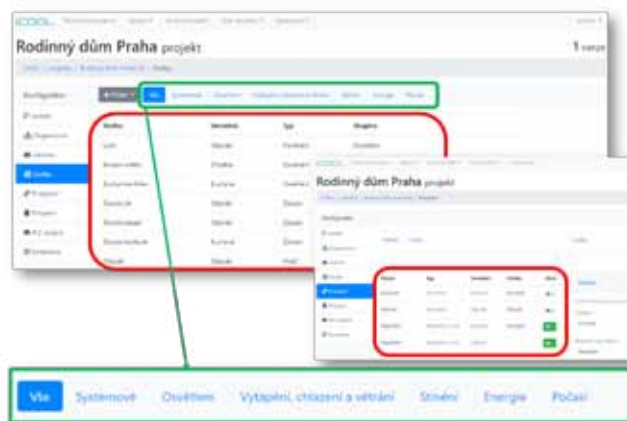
iCOOL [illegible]

Rodinný dům Praha projekt

1 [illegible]

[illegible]

Konfigurátor

Vše Systémové Osvětlení Vytápění, chlazení a větrání Stínění Energie Počasí

Rodinný dům Praha projekt

Vše Systémové Osvětlení Vytápění, chlazení a větrání Stínění Energie Počasí